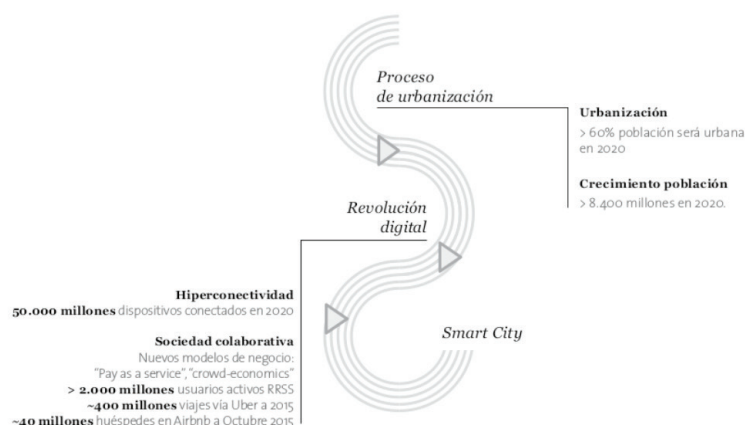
Proceso de urbanización

Urbanización
> 60% población será urbana en 2020

Crecimiento población
> 8.400 millones en 2020.

Revolución digital

Hiperconectividad
50.000 millones dispositivos conectados en 2020

Sociedad colaborativa
Nuevos modelos de negocio: "Pay as a service", "crowd-economics"
> 2.000 millones usuarios activos RRSS
~400 millones viajes vía Uber a 2015
~40 millones huéspedes en Airbnb a Octubre 2015

Smart City